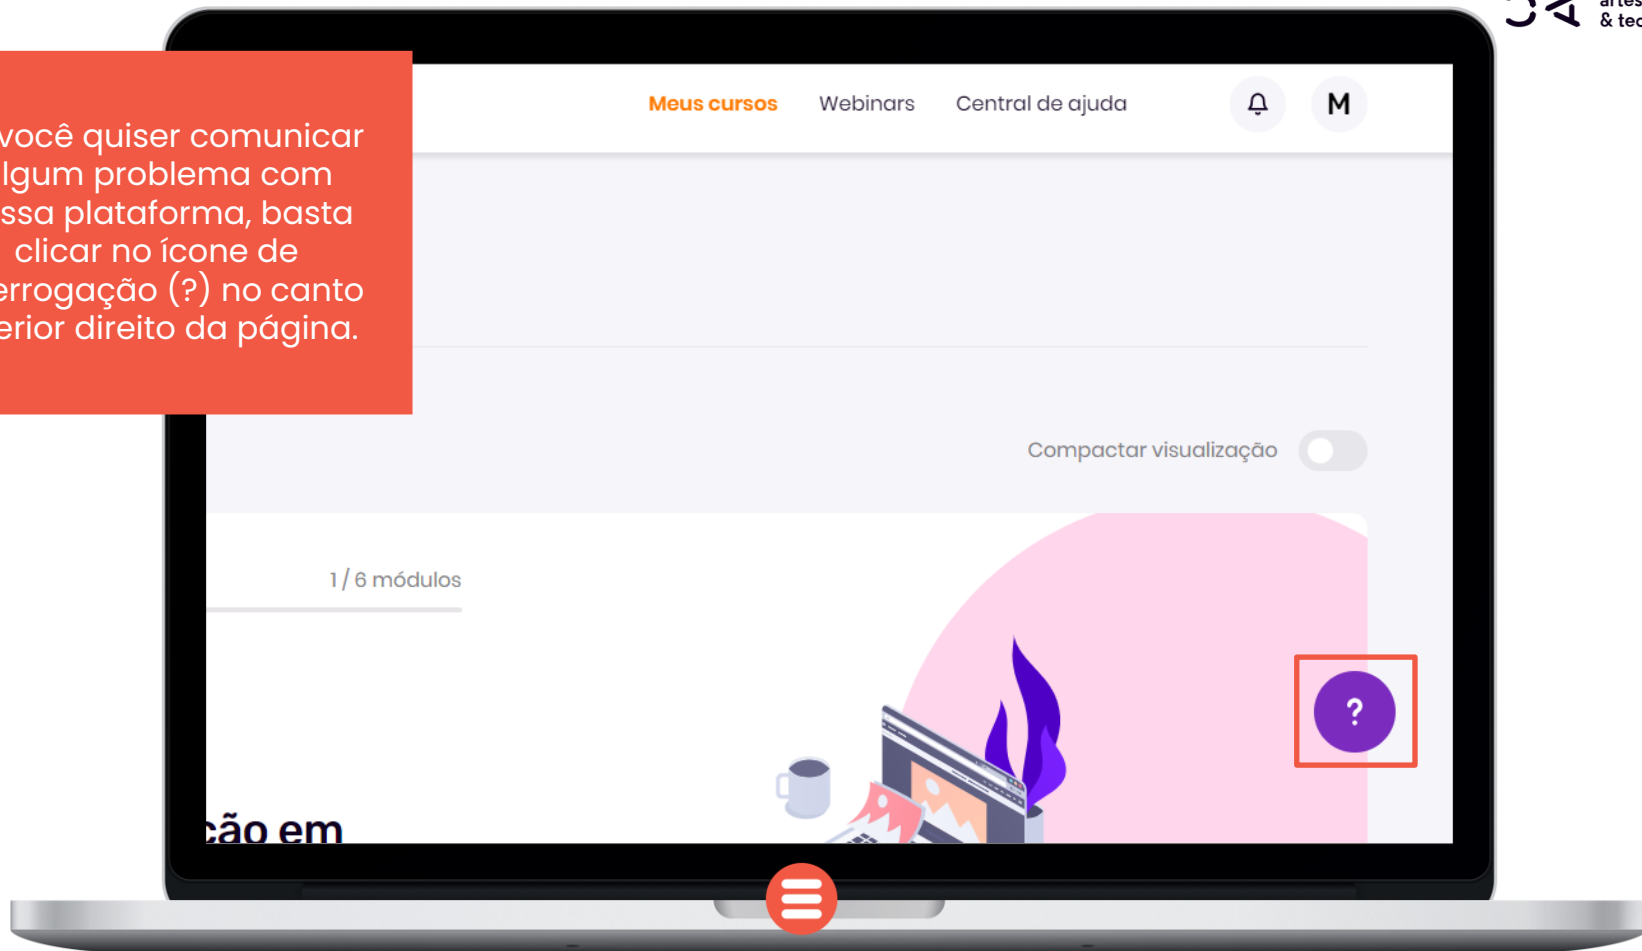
artes
& tec

você quiser comunicar lgum problema com ssa plataforma, basta clicar no ícone de errogação (?) no canto erior direito da página.

Meus cursos Webinars Central de ajuda M

Compactar visualização

1 / 6 módulos

?

ção em